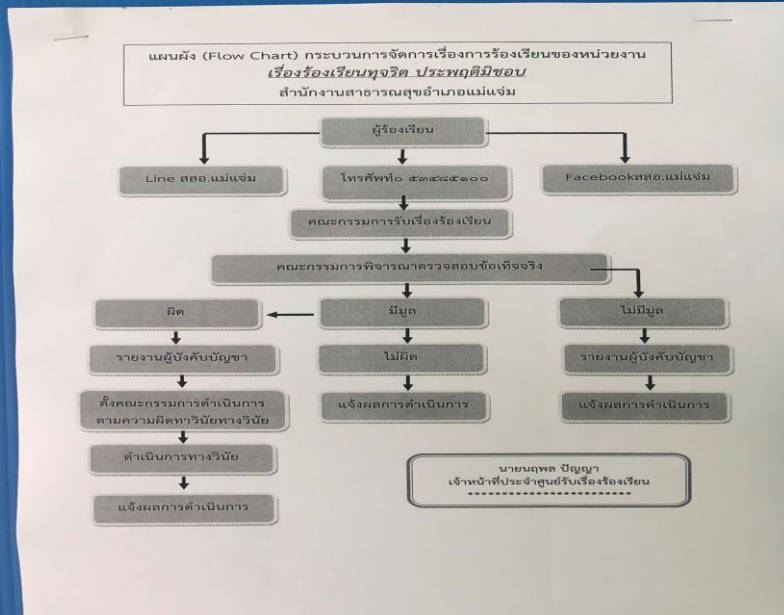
แผนผัง (Flow Chart) กระบวนการจัดการเรื่องการร้องเรียนของหน่วยงาน
เรื่องร้องเรียนทุจริต ประพฤติมิชอบ
สำนักงานสาธารณสุขอำเภอแม่แจ่ม

ผู้ร้องเรียน

Line สสอ.แม่แจ่ม

โทรศัพท์ ๐๕๓๔๘๕๑๐๐

Facebookสสอ.แม่แจ่ม

คณะกรรมการรับเรื่องร้องเรียน

คณะกรรมการพิจารณาตรวจสอบข้อเท็จจริง

ผิด

มีมูล

ไม่มีมูล

รายงานผู้บังคับบัญชา

ไม่ผิด

รายงานผู้บังคับบัญชา

ตั้งคณะกรรมการดำเนินการตามความผิดทางวินัยทางวินัย

แจ้งผลการดำเนินการ

แจ้งผลการดำเนินการ

ดำเนินการทางวินัย

แจ้งผลการดำเนินการ

นายนฤพล ปัญญา
เจ้าหน้าที่ประจำศูนย์รับเรื่องร้องเรียน